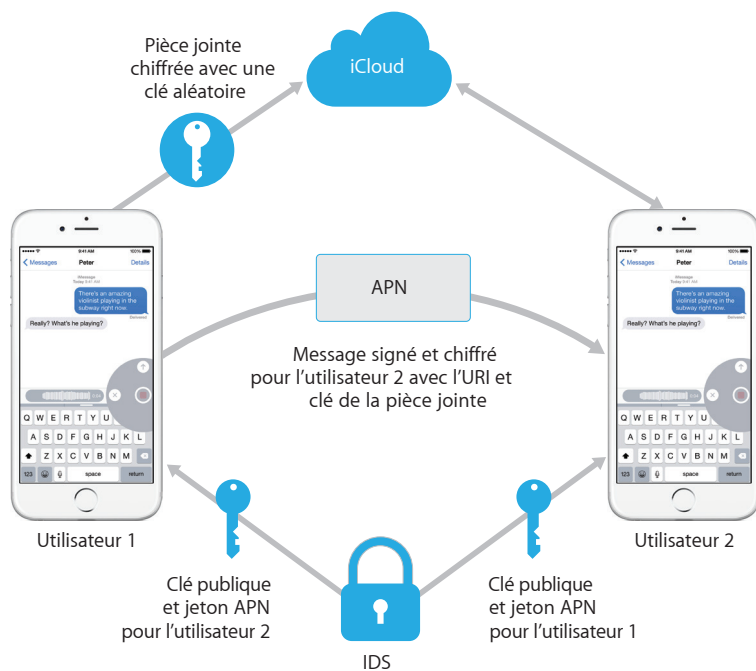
Pièce jointe chiffrée avec une clé aléatoire

iCloud

9:41 AM
Messages
Peter
Details
Message Today 9:41 AM
There's an amazing violinist playing in the subway right now.
Delivered
Really? What's he playing?
Q W E R T Y U I O P
A S D F G H J K L
Z X C V B N M
123
space
return

APN

Message signé et chiffré pour l'utilisateur 2 avec l'URI et clé de la pièce jointe

9:41 AM
Messages
Peter
Details
Message Today 9:41 AM
There's an amazing violinist playing in the subway right now.
Delivered
Really? What's he playing?
Q W E R T Y U I O P
A S D F G H J K L
Z X C V B N M
123
space
return

Utilisateur 1

Utilisateur 2

Clé publique et jeton APN pour l'utilisateur 2

Clé publique et jeton APN pour l'utilisateur 1

IDS